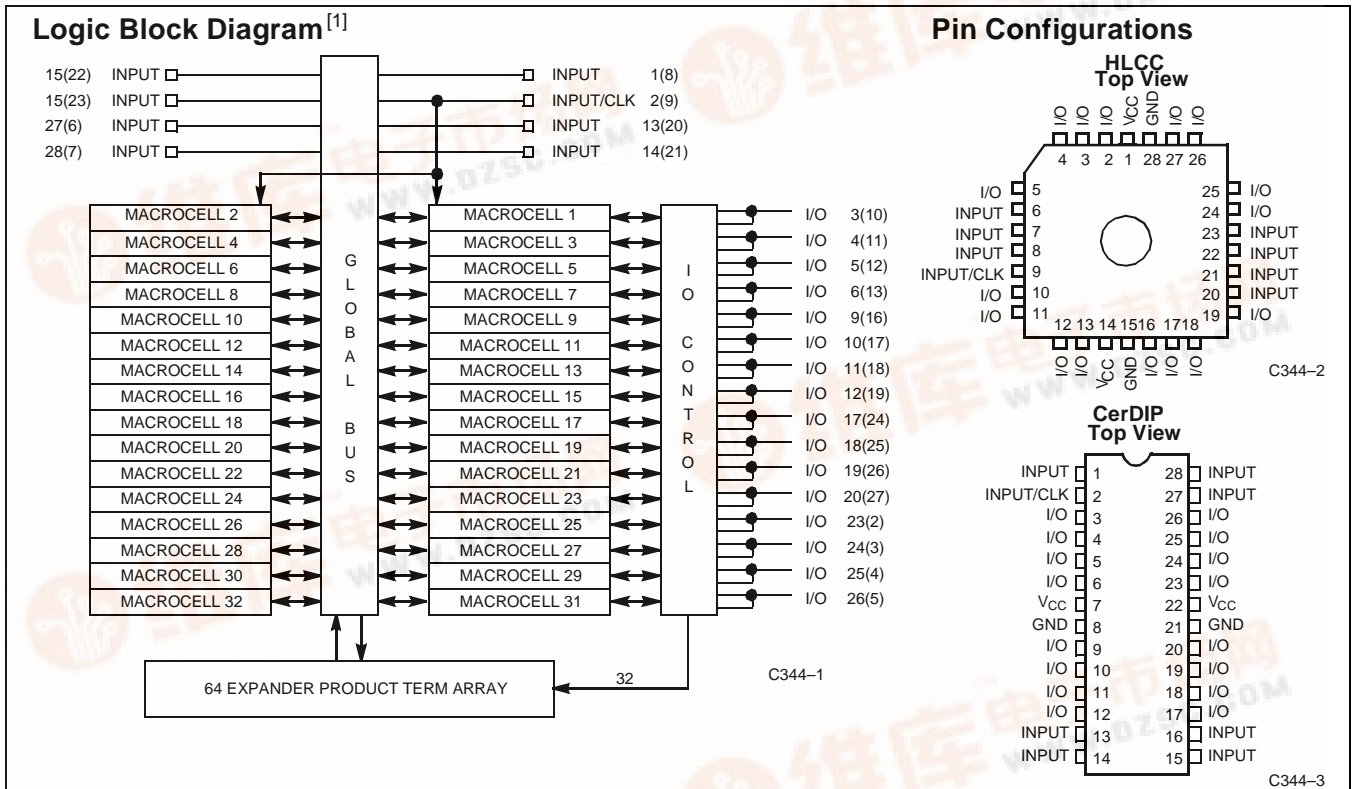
Logic Block Diagram$^{[1]}$

15(22) INPUT
15(23) INPUT
27(6) INPUT
28(7) INPUT

INPUT 1(8)
INPUT/CLK 2(9)
INPUT 13(20)
INPUT 14(21)

MACROCELL 2
MACROCELL 4
MACROCELL 6
MACROCELL 8
MACROCELL 10
MACROCELL 12
MACROCELL 14
MACROCELL 16
MACROCELL 18
MACROCELL 20
MACROCELL 22
MACROCELL 24
MACROCELL 26
MACROCELL 28
MACROCELL 30
MACROCELL 32

G L O B A L B U S

MACROCELL 1
MACROCELL 3
MACROCELL 5
MACROCELL 7
MACROCELL 9
MACROCELL 11
MACROCELL 13
MACROCELL 15
MACROCELL 17
MACROCELL 19
MACROCELL 21
MACROCELL 23
MACROCELL 25
MACROCELL 27
MACROCELL 29
MACROCELL 31

I O C O N T R O L

I/O 3(10)
I/O 4(11)
I/O 5(12)
I/O 6(13)
I/O 9(16)
I/O 10(17)
I/O 11(18)
I/O 12(19)
I/O 17(24)
I/O 18(25)
I/O 19(26)
I/O 20(27)
I/O 23(2)
I/O 24(3)
I/O 25(4)
I/O 26(5)

64 EXPANDER PRODUCT TERM ARRAY

32

C344–1

Pin Configurations

HLCC
Top View

I/O I/O I/O $V_{CC}$ GND I/O I/O
4 3 2 1 28 27 26

I/O 5
INPUT 6
INPUT 7
INPUT 8
INPUT/CLK 9
I/O 10
I/O 11

25 I/O
24 I/O
23 INPUT
22 INPUT
21 INPUT
20 INPUT
19 I/O

12 13 14 15 16 17 18
I/O I/O $V_{CC}$ GND I/O I/O I/O

C344–2

CerDIP
Top View

INPUT 1
INPUT/CLK 2
I/O 3
I/O 4
I/O 5
I/O 6
$V_{CC}$ 7
GND 8
I/O 9
I/O 10
I/O 11
I/O 12
INPUT 13
INPUT 14

28 INPUT
27 INPUT
26 I/O
25 I/O
24 I/O
23 I/O
22 $V_{CC}$
21 GND
20 I/O
19 I/O
18 I/O
17 I/O
16 INPUT
15 INPUT

C344–3